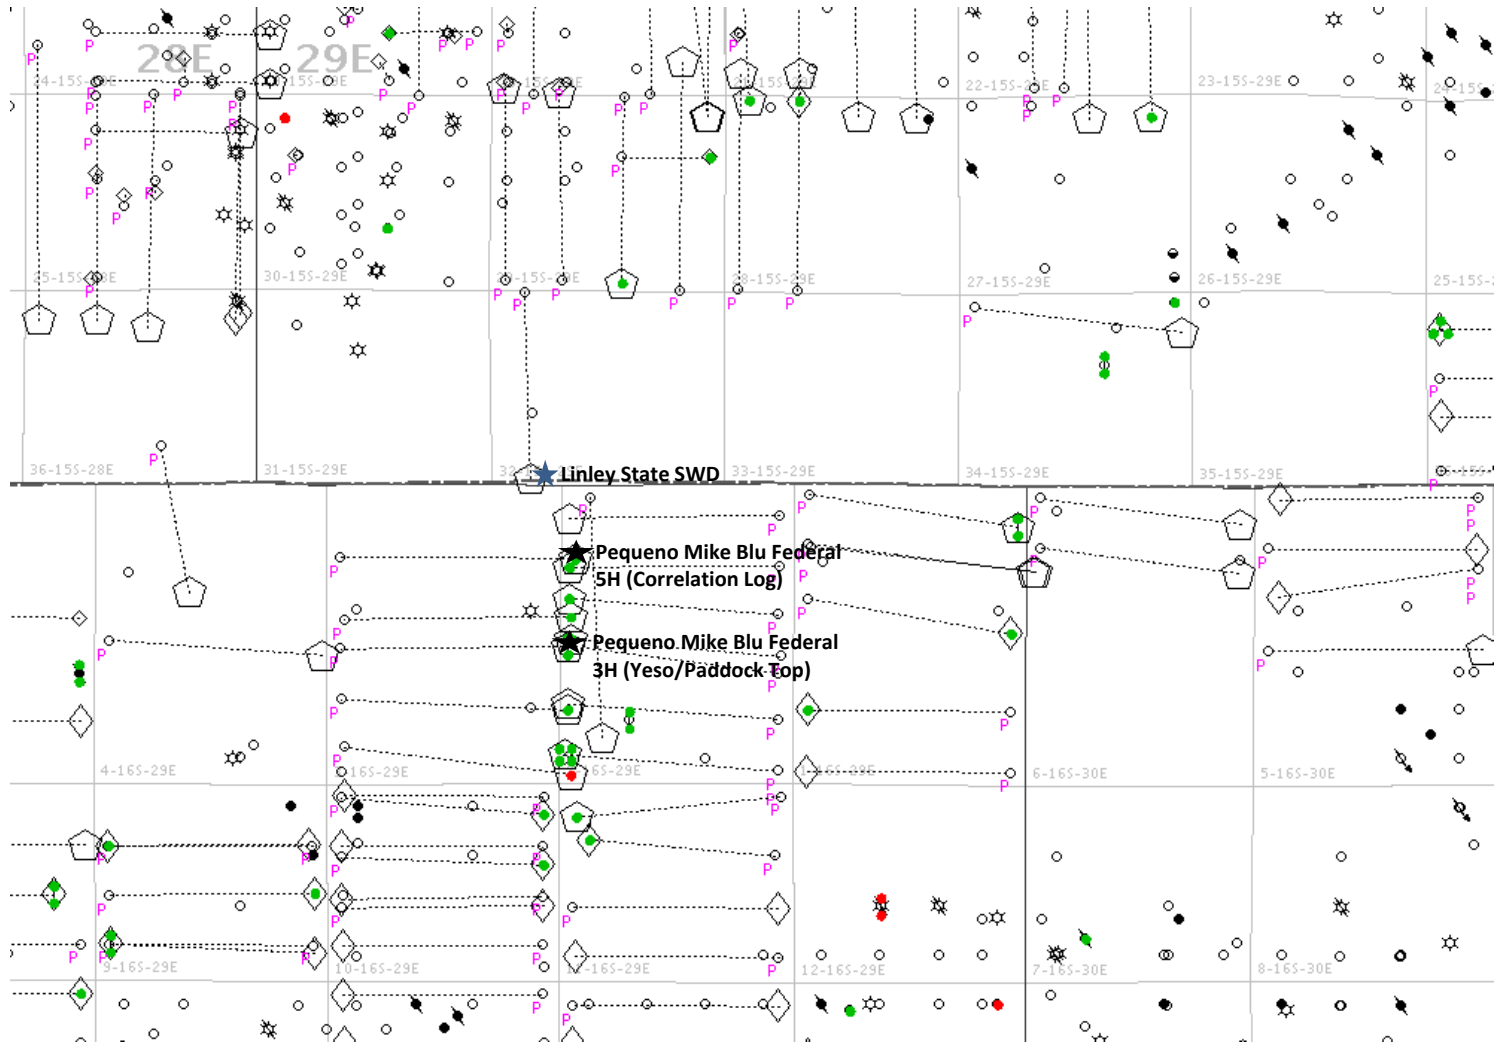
28E 29E

24-15S-28E
19-15S-29E
20-15S-29E
21-15S-29E
22-15S-29E
23-15S-29E
24-15S

25-15S-28E
30-15S-29E
29-15S-29E
28-15S-29E
27-15S-29E
26-15S-29E
25-15S

36-15S-28E
31-15S-29E
32
Linley State SWD
33-15S-29E
34-15S-29E
35-15S-29E

Pequeno Mike Blu Federal 5H (Correlation Log)

Pequeno Mike Blu Federal 3H (Yeso/Paddock Top)

4-16S-29E
3-16S-29E
2-16S-29E
1-16S-29E
6-16S-30E
5-16S-30E

9-16S-29E
10-16S-29E
11-16S-29E
12-16S-29E
7-16S-30E
8-16S-30E

P P P P P P P P P P P P P P P P P P P P P P P P P P P P P P P P P P P P P P P P P P P P P P P P P P P P P P P P P P P P